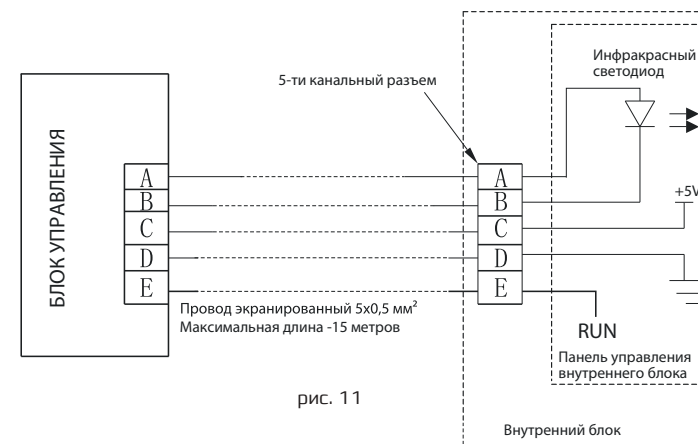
БЛОК УПРАВЛЕНИЯ

A
B
C
D
E

5-ти канальный разъем

Провод экранированный 5x0,5 мм$^2$
Максимальная длина -15 метров

A
B
C
D
E

Инфракрасный светодиод

+5V

RUN

Панель управления внутреннего блока

рис. 11

Внутренний блок